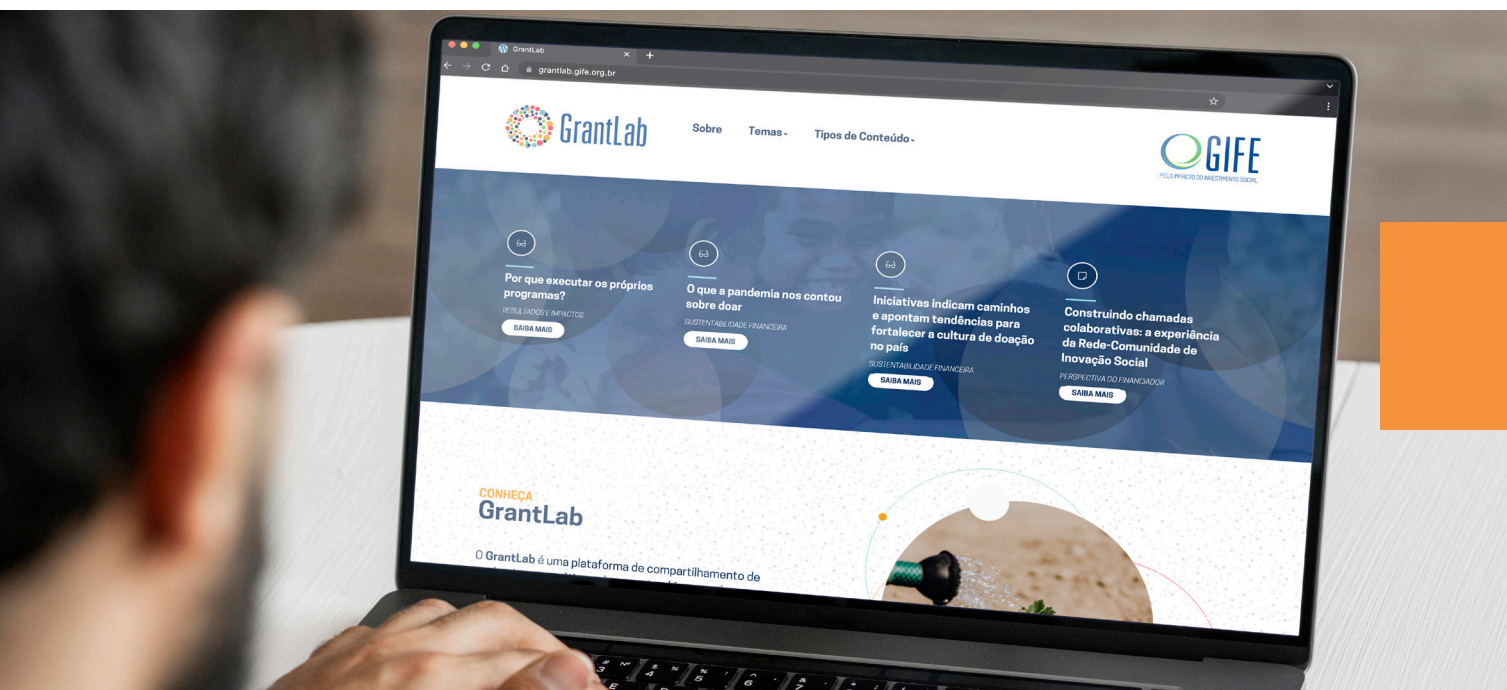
GrantLab

grantlab.gife.org.br

GrantLab

Sobre

Temas

Tipos de Conteúdo

GIFE

PELO IMPACTO DO INVESTIMENTO SOCIAL

Por que executar os próprios programas?

RESULTADOS E IMPACTOS

SAIBA MAIS

O que a pandemia nos contou sobre doar

SUSTENTABILIDADE FINANCEIRA

SAIBA MAIS

Iniciativas indicam caminhos e apontam tendências para fortalecer a cultura de doação no país

SUSTENTABILIDADE FINANCEIRA

SAIBA MAIS

Construindo chamadas colaborativas: a experiência da Rede-Comunidade de Inovação Social

PERSPECTIVA DO FINANCIADOR

SAIBA MAIS

CONHEÇA

GrantLab

O GrantLab é uma plataforma de compartilhamento de